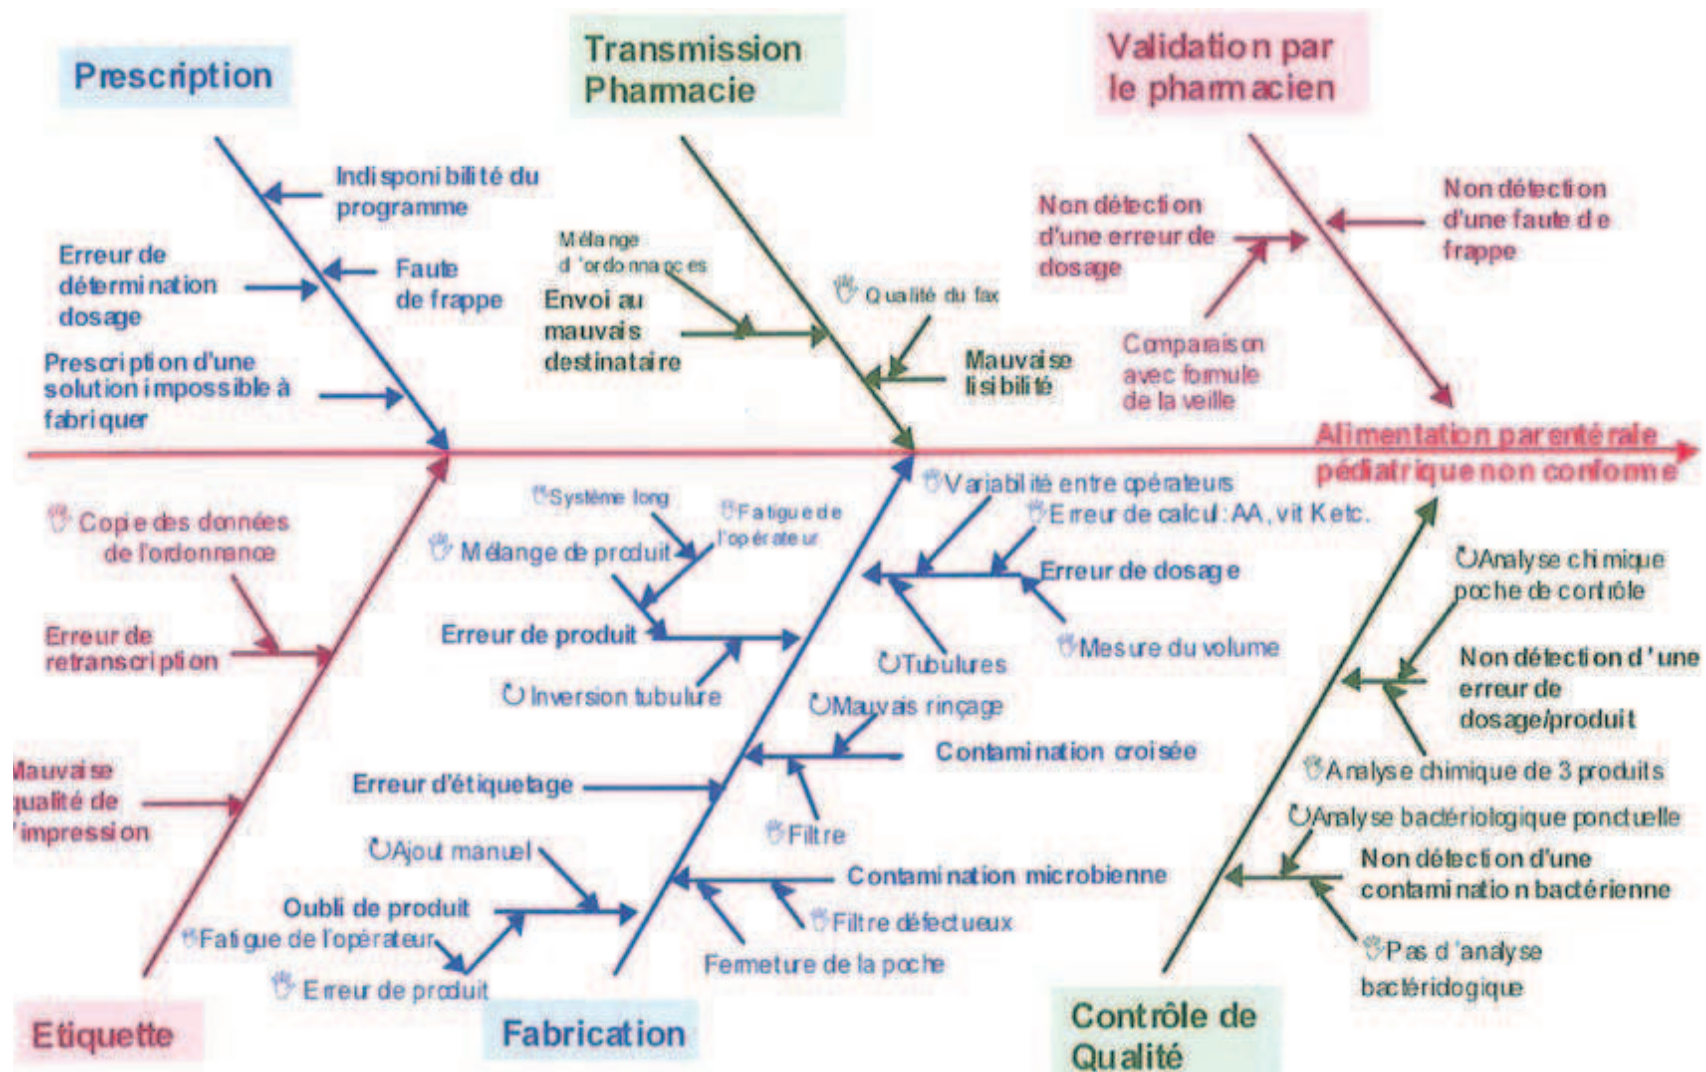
Prescription

Transmission Pharmacie

Validation par le pharmacien

Indisponibilité du programme

Erreur de détermination dosage

Faute de frappe

Prescription d'une solution impossible à fabriquer

Mélange d'ordonnances

Envoi au mauvais destinataire

Qualité du fax

Mauvaise lisibilité

Non détection d'une erreur de dosage

Comparaison avec formule de la veille

Non détection d'une faute de frappe

Alimentation parentérale pédiatrique non conforme

Copie des données de l'ordonnance

Erreur de retranscription

Mauvaise qualité de l'impression

Système long

Fatigue de l'opérateur

Mélange de produit

Erreur de produit

Inversion tubulure

Erreur d'étiquetage

Ajout manuel

Oubli de produit

Fatigue de l'opérateur

Erreur de produit

Variabilité entre opérateurs

Erreur de calcul: AA, vit K etc.

Erreur de dosage

Tubulures

Mesure du volume

Mauvais rinçage

Contamination croisée

Filtre

Contamination microbienne

Filtre défectueux

Fermeture de la poche

Analyse chimique poche de contrôle

Non détection d'une erreur de dosage/produit

Analyse chimique de 3 produits

Analyse bactériologique ponctuelle

Non détection d'une contamination bactérienne

Pas d'analyse bactériologique

Etiquette

Fabrication

Contrôle de Qualité